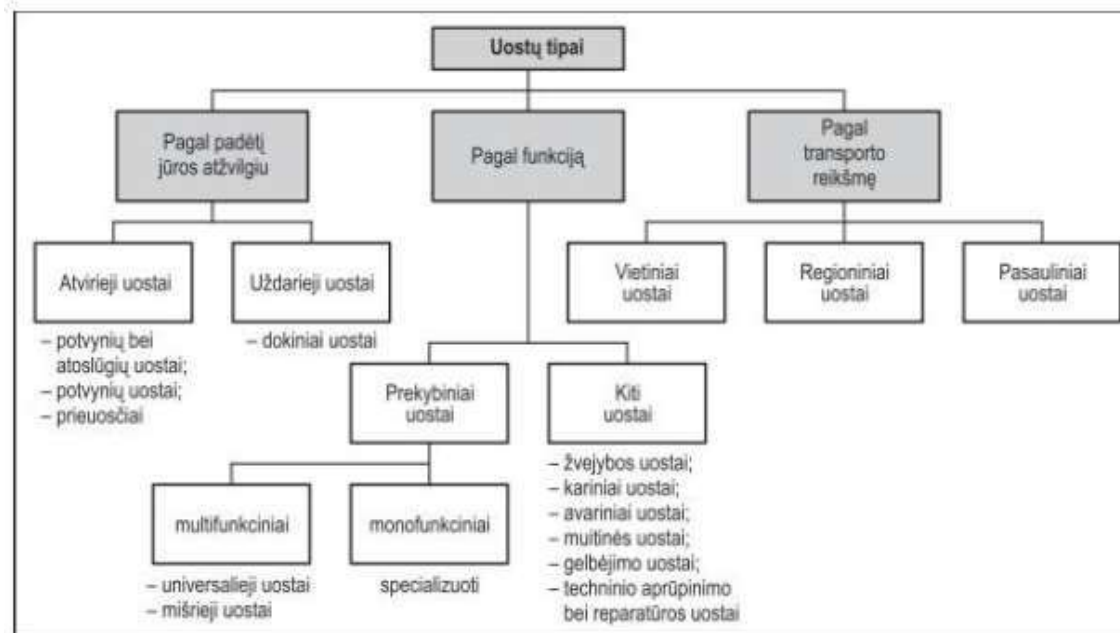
Uostų tipai

Pagal padėtį jūros atžvilgiu

Pagal funkciją

Pagal transporto reikšmę

Atvirieji uostai

– potvynių bei atoslūgių uostai;
– potvynių uostai;
– prieuosčiai

Uždarieji uostai

– dokiniai uostai

Vietiniai uostai

Regioniniai uostai

Pasauliniai uostai

Prekybiniai uostai

Kiti uostai

– žvejybos uostai;
– kariniai uostai;
– avariniai uostai;
– muitinės uostai;
– gelbėjimo uostai;
– techninio aprūpinimo bei reparatūros uostai

multifunkciniai

– universalieji uostai
– mišrieji uostai

monofunkciniai

specializuoti